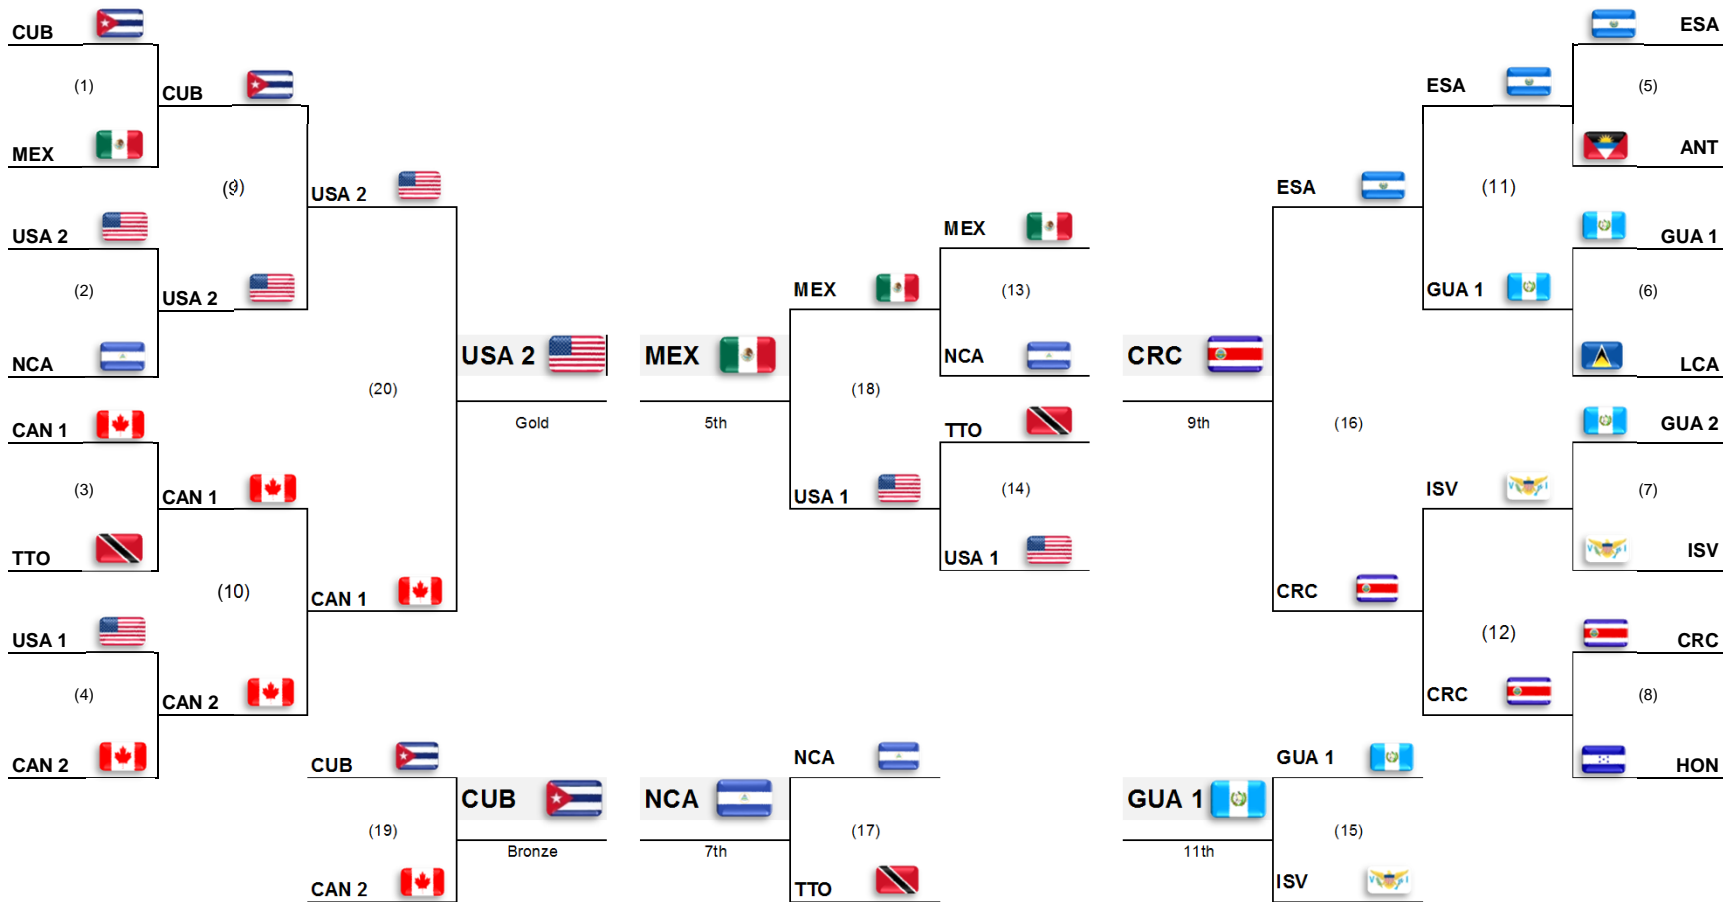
CUB
(1)
MEX
CUB
(9)
USA 2
(2)
NCA
USA 2
USA 2
(20)
USA 2
Gold
CAN 1
(3)
TTO
CAN 1
(10)
USA 1
(4)
CAN 2
CAN 2
CAN 1
CUB
(19)
CAN 2
CUB
Bronze

MEX
5th
MEX
(18)
USA 1
MEX
(13)
NCA
TTO
(14)
USA 1
NCA
7th
NCA
(17)
TTO

CRC
9th
ESA
(16)
CRC
ESA
(11)
GUA 1
ESA
(5)
ANT
GUA 1
(6)
LCA
GUA 2
(7)
ISV
ISV
(12)
CRC
CRC
(8)
HON
GUA 1
11th
GUA 1
(15)
ISV